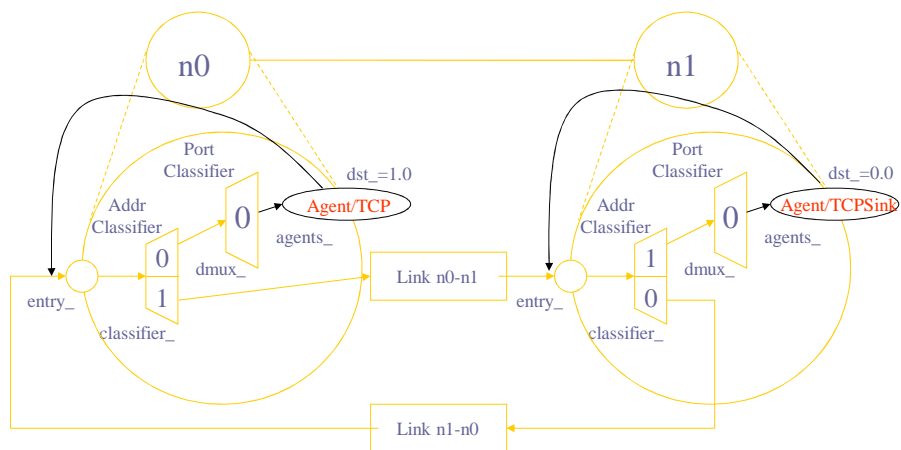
n0

n1

Port Classifier

dst_=1.0

Addr Classifier

0

Agent/TCP

agents_

0

dmux_

1

entry_

classifier_

Link n0-n1

Port Classifier

dst_=0.0

Addr Classifier

0

Agent/TCPSink

agents_

1

dmux_

0

entry_

classifier_

Link n1-n0